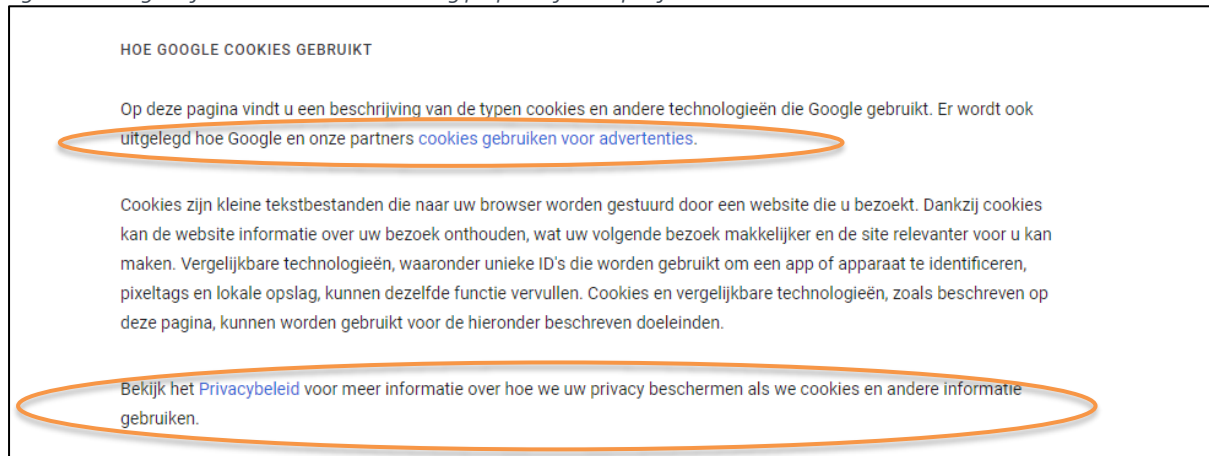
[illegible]

HOE GOOGLE COOKIES GEBRUIKT

Op deze pagina vindt u een beschrijving van de typen cookies en andere technologieën die Google gebruikt. Er wordt ook uitgelegd hoe Google en onze partners cookies gebruiken voor advertenties.

Cookies zijn kleine tekstbestanden die naar uw browser worden gestuurd door een website die u bezoekt. Dankzij cookies kan de website informatie over uw bezoek onthouden, wat uw volgende bezoek makkelijker en de site relevanter voor u kan maken. Vergelijkbare technologieën, waaronder unieke ID's die worden gebruikt om een app of apparaat te identificeren, pixeltags en lokale opslag, kunnen dezelfde functie vervullen. Cookies en vergelijkbare technologieën, zoals beschreven op deze pagina, kunnen worden gebruikt voor de hieronder beschreven doeleinden.

Bekijk het Privacybeleid voor meer informatie over hoe we uw privacy beschermen als we cookies en andere informatie gebruiken.